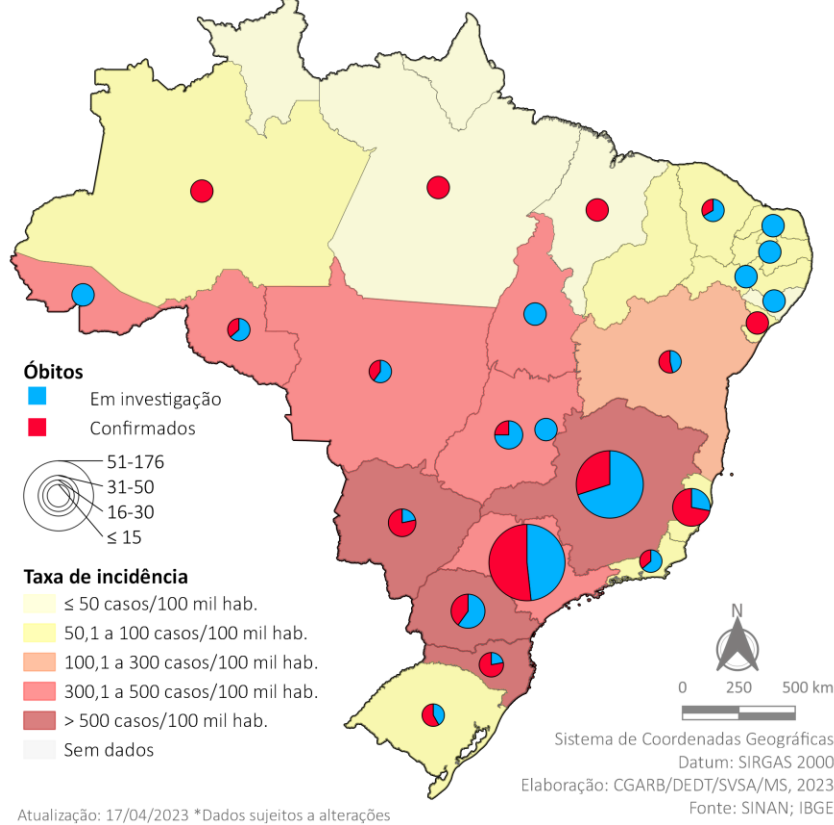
Óbitos
Em investigação
Confirmados
51-176
31-50
16-30
≤ 15

Taxa de incidência
≤ 50 casos/100 mil hab.
50,1 a 100 casos/100 mil hab.
100,1 a 300 casos/100 mil hab.
300,1 a 500 casos/100 mil hab.
> 500 casos/100 mil hab.
Sem dados

N
0 250 500 km

Sistema de Coordenadas Geográficas
Datum: SIRGAS 2000
Elaboração: CGARB/DEDT/SVSA/MS, 2023
Fonte: SINAN; IBGE

Atualização: 17/04/2023 *Dados sujeitos a alterações